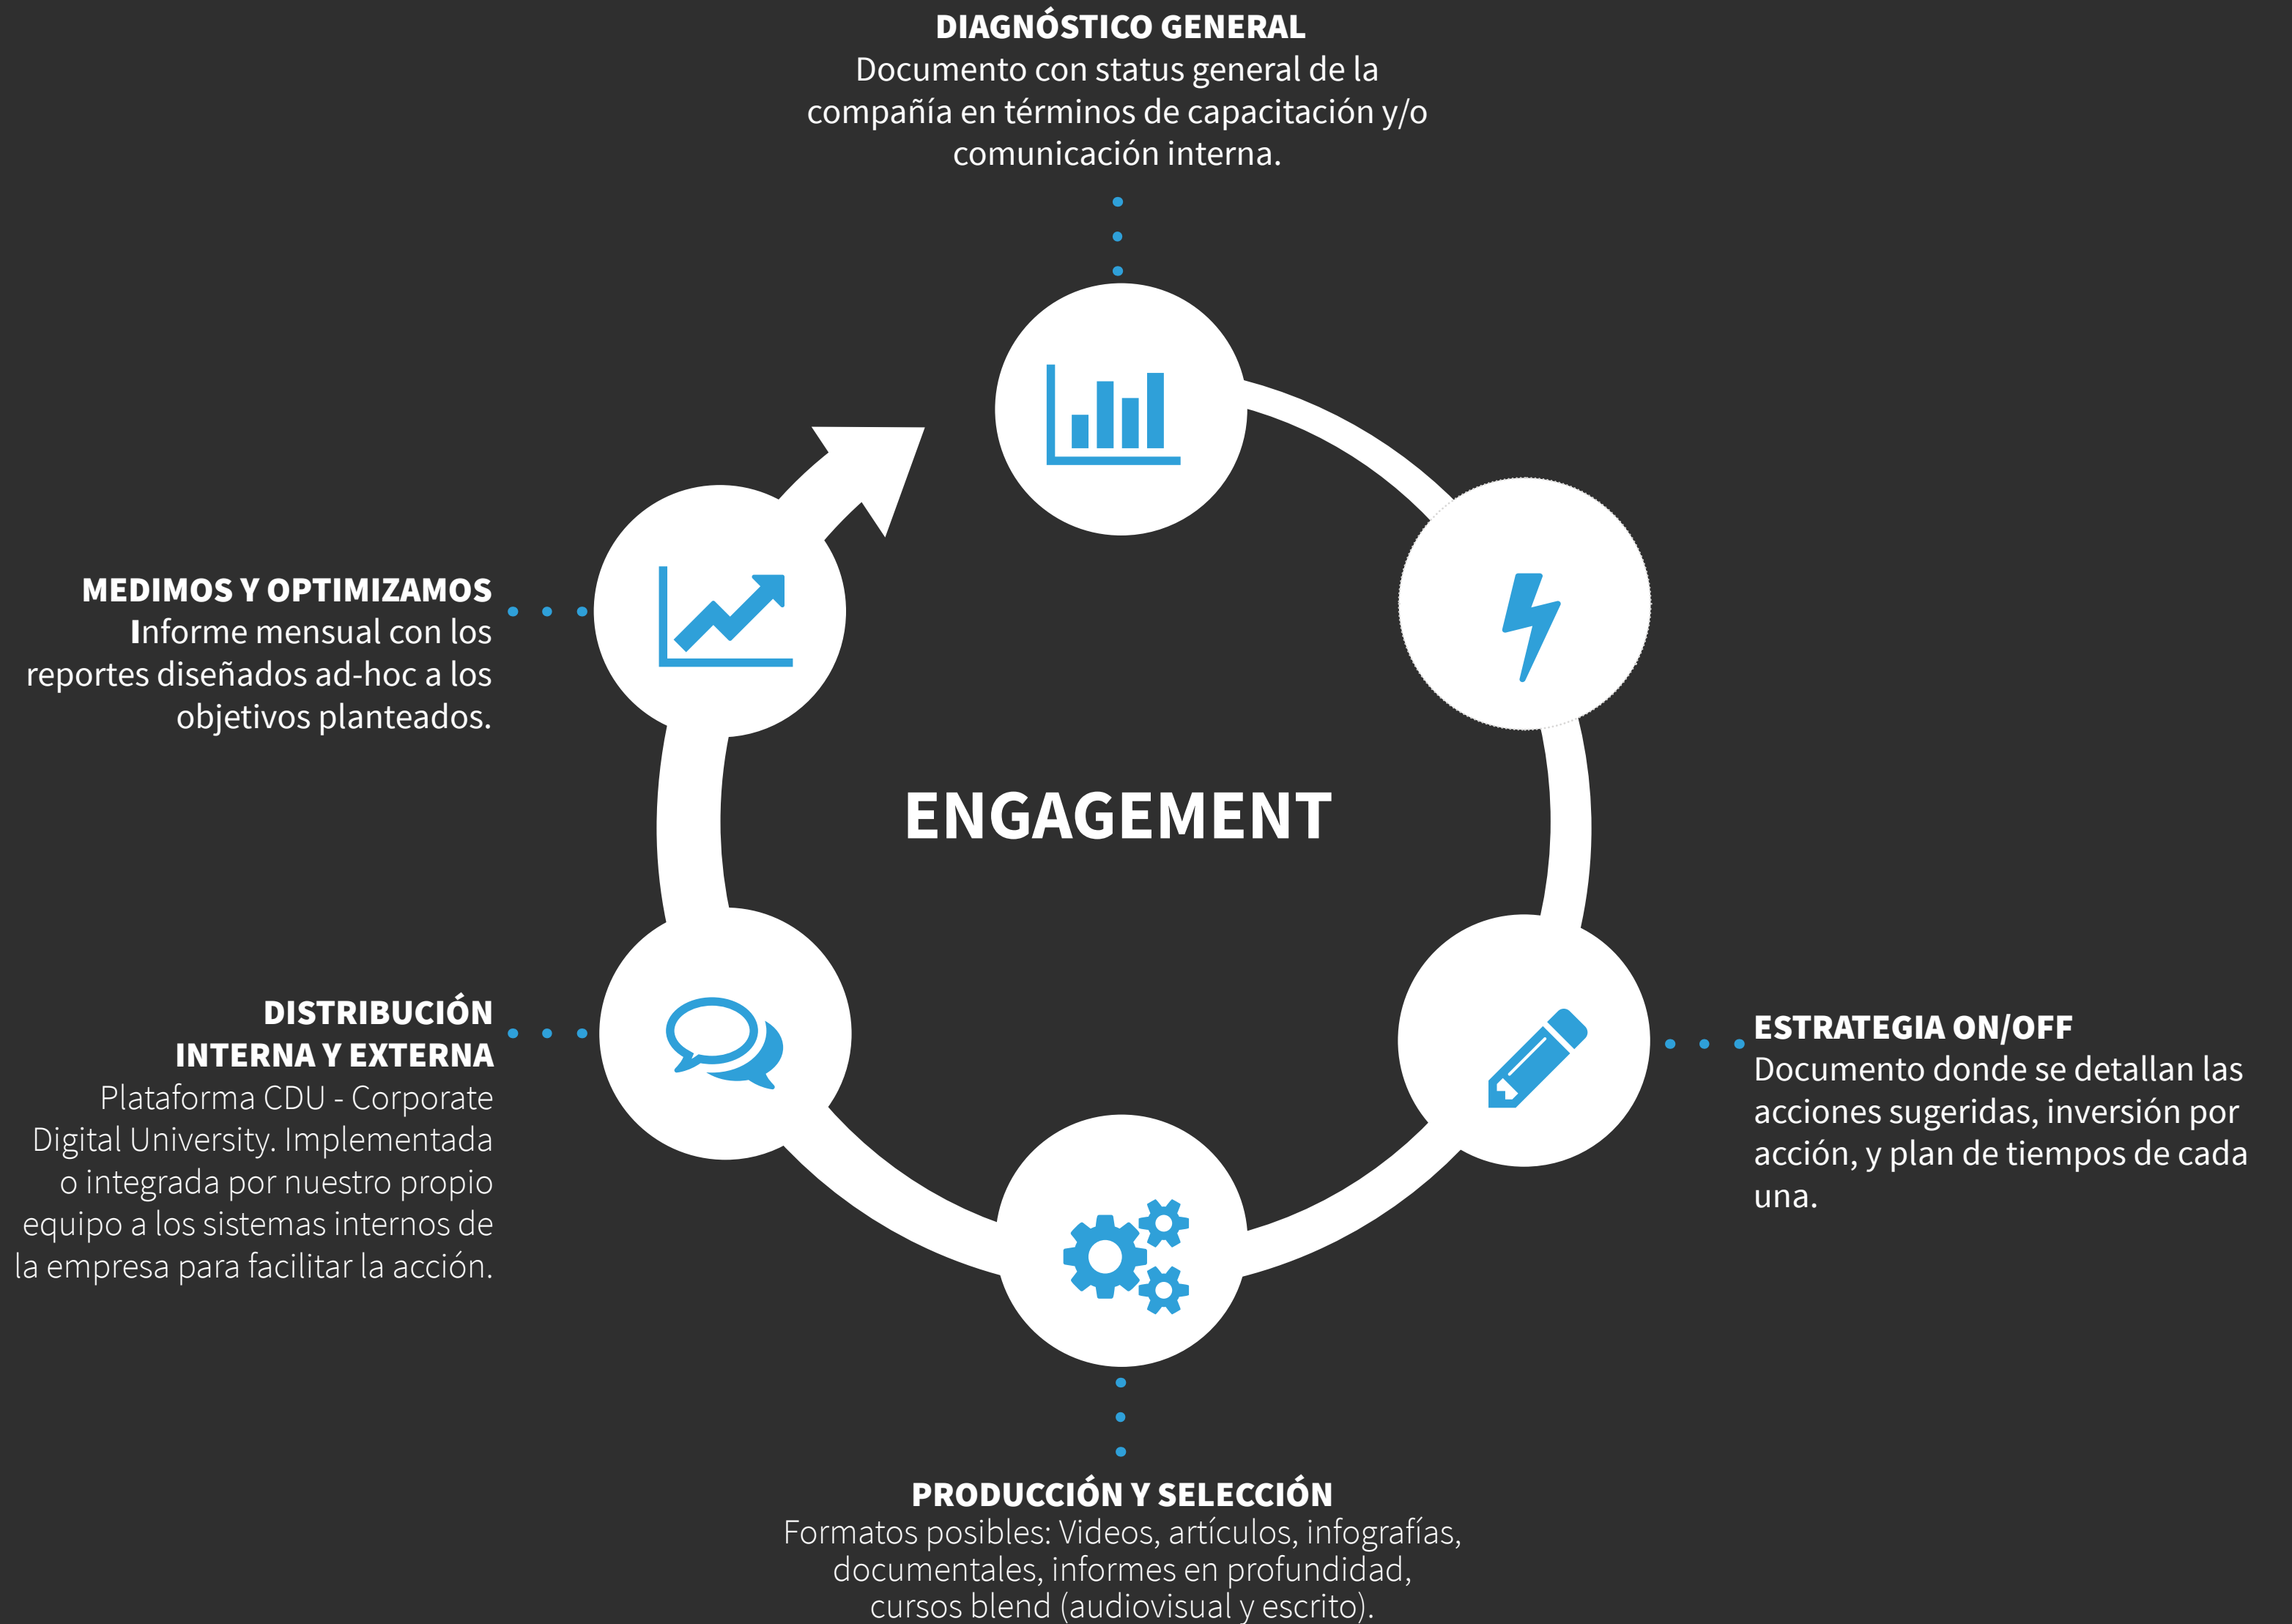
DIAGNÓSTICO GENERAL
Documento con status general de la compañía en términos de capacitación y/o comunicación interna.

MEDIMOS Y OPTIMIZAMOS
Informe mensual con los reportes diseñados ad-hoc a los objetivos planteados.

ENGAGEMENT

DISTRIBUCIÓN INTERNA Y EXTERNA
Plataforma CDU - Corporate Digital University. Implementada o integrada por nuestro propio equipo a los sistemas internos de la empresa para facilitar la acción.

ESTRATEGIA ON/OFF
Documento donde se detallan las acciones sugeridas, inversión por acción, y plan de tiempos de cada una.

PRODUCCIÓN Y SELECCIÓN
Formatos posibles: Videos, artículos, infografías, documentales, informes en profundidad, cursos blend (audiovisual y escrito).